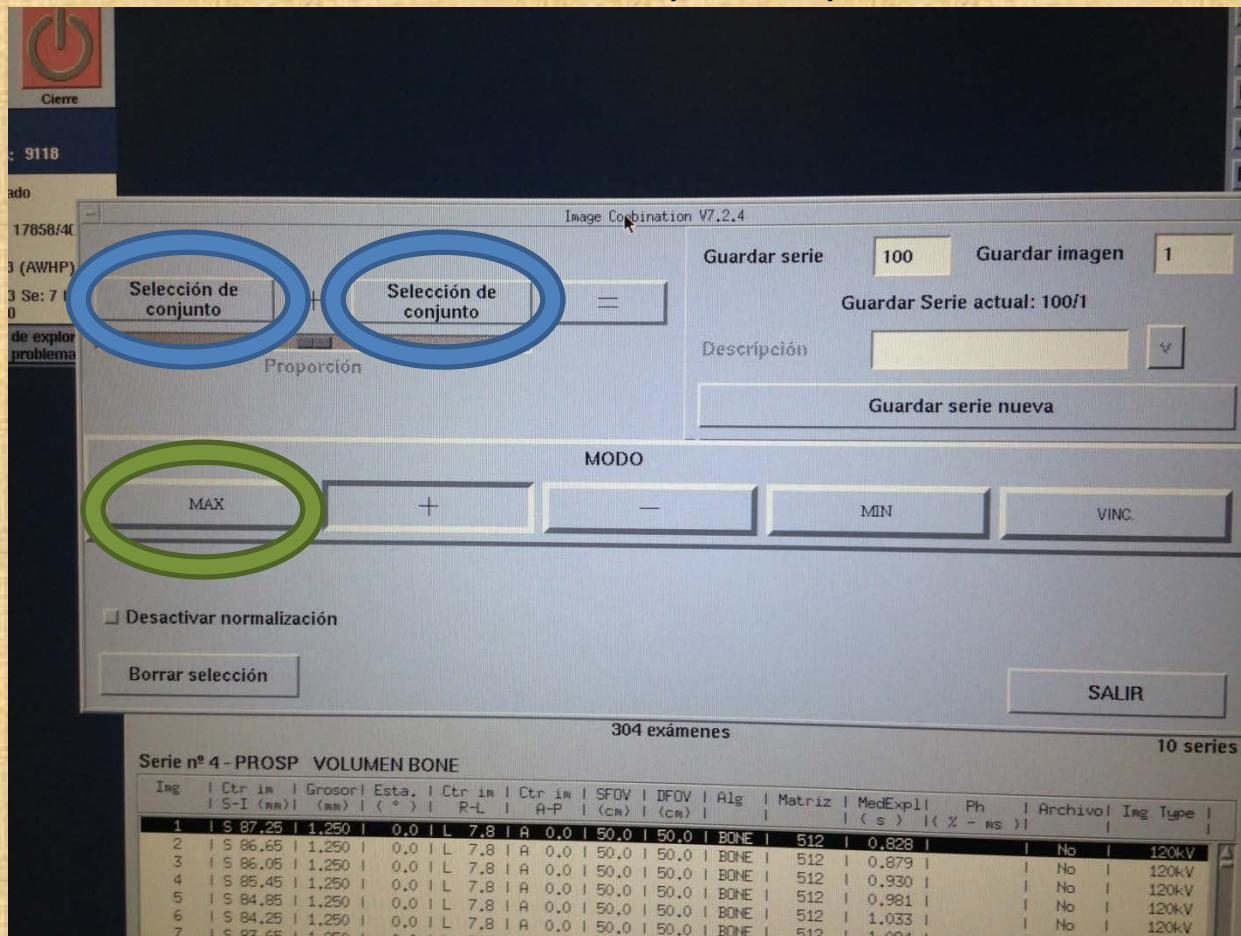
Cierre

: 9118

ado

17858/4

3 (AWHP)

3 Se: 7

0

de explor

problema

Image Combination V7.2.4

Selección de conjunto + Selección de conjunto =

Proporción

Guardar serie 100 Guardar imagen 1

Guardar Serie actual: 100/1

Descripción

Guardar serie nueva

MODO

MAX + — MIN VINC.

Desactivar normalización

Borrar selección

SALIR

304 exámenes

10 series

Serie nº 4 - PROSP VOLUMEN BONE

| Img | Ctr im S-I (mm) | Grosor (mm) | Esta. (°) | Ctr im R-L | Ctr im A-P | SFOV (cm) | DFOV (cm) | Alg | Matriz | MedExpl (s) | Ph (% - ms) | Archivo | Img Type |
|---|---|---|---|---|---|---|---|---|---|---|---|---|---|
| 1 | S 87.25 | 1.250 | 0.0 | L 7.8 | A 0.0 | 50.0 | 50.0 | BONE | 512 | 0.828 | | | |
| 2 | S 86.65 | 1.250 | 0.0 | L 7.8 | A 0.0 | 50.0 | 50.0 | BONE | 512 | 0.879 | | No | 120kV |
| 3 | S 86.05 | 1.250 | 0.0 | L 7.8 | A 0.0 | 50.0 | 50.0 | BONE | 512 | 0.930 | | No | 120kV |
| 4 | S 85.45 | 1.250 | 0.0 | L 7.8 | A 0.0 | 50.0 | 50.0 | BONE | 512 | 0.981 | | No | 120kV |
| 5 | S 84.85 | 1.250 | 0.0 | L 7.8 | A 0.0 | 50.0 | 50.0 | BONE | 512 | 1.033 | | No | 120kV |
| 6 | S 84.25 | 1.250 | 0.0 | L 7.8 | A 0.0 | 50.0 | 50.0 | BONE | 512 | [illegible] | | No | 120kV |
| 7 | S 83.65 | 1.250 | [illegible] | | | 50.0 | 50.0 | BONE | 512 | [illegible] | | | |